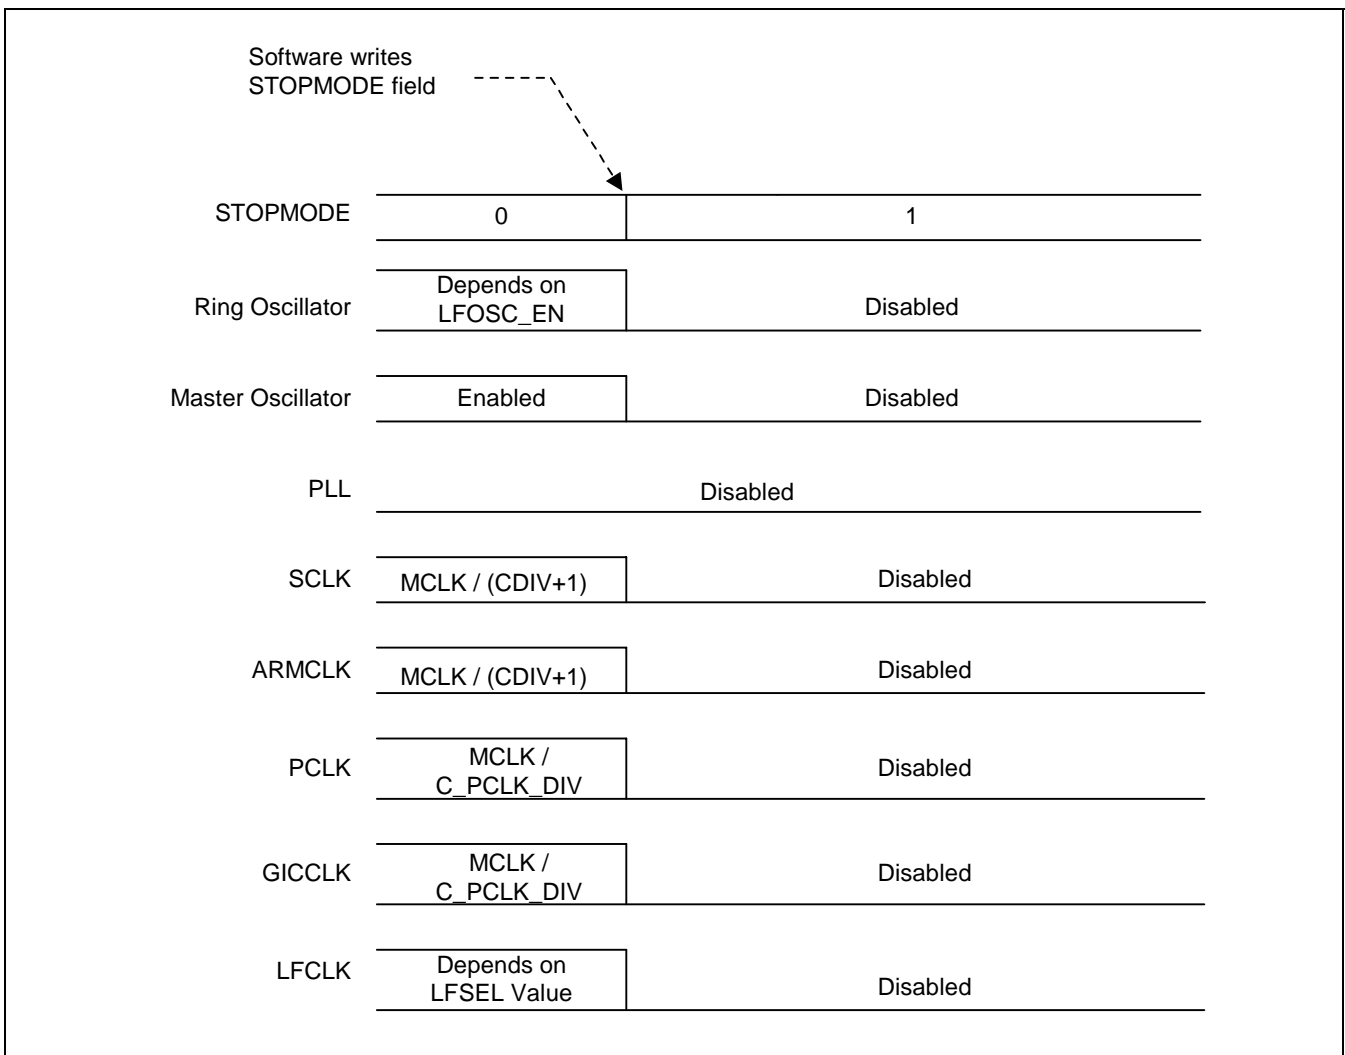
Software writes STOPMODE field

STOPMODE
0
1

Ring Oscillator
Depends on LFOSC_EN
Disabled

Master Oscillator
Enabled
Disabled

PLL
Disabled

SCLK
MCLK / (CDIV+1)
Disabled

ARMCLK
MCLK / (CDIV+1)
Disabled

PCLK
MCLK / C_PCLK_DIV
Disabled

GICCLK
MCLK / C_PCLK_DIV
Disabled

LFCLK
Depends on LFSEL Value
Disabled